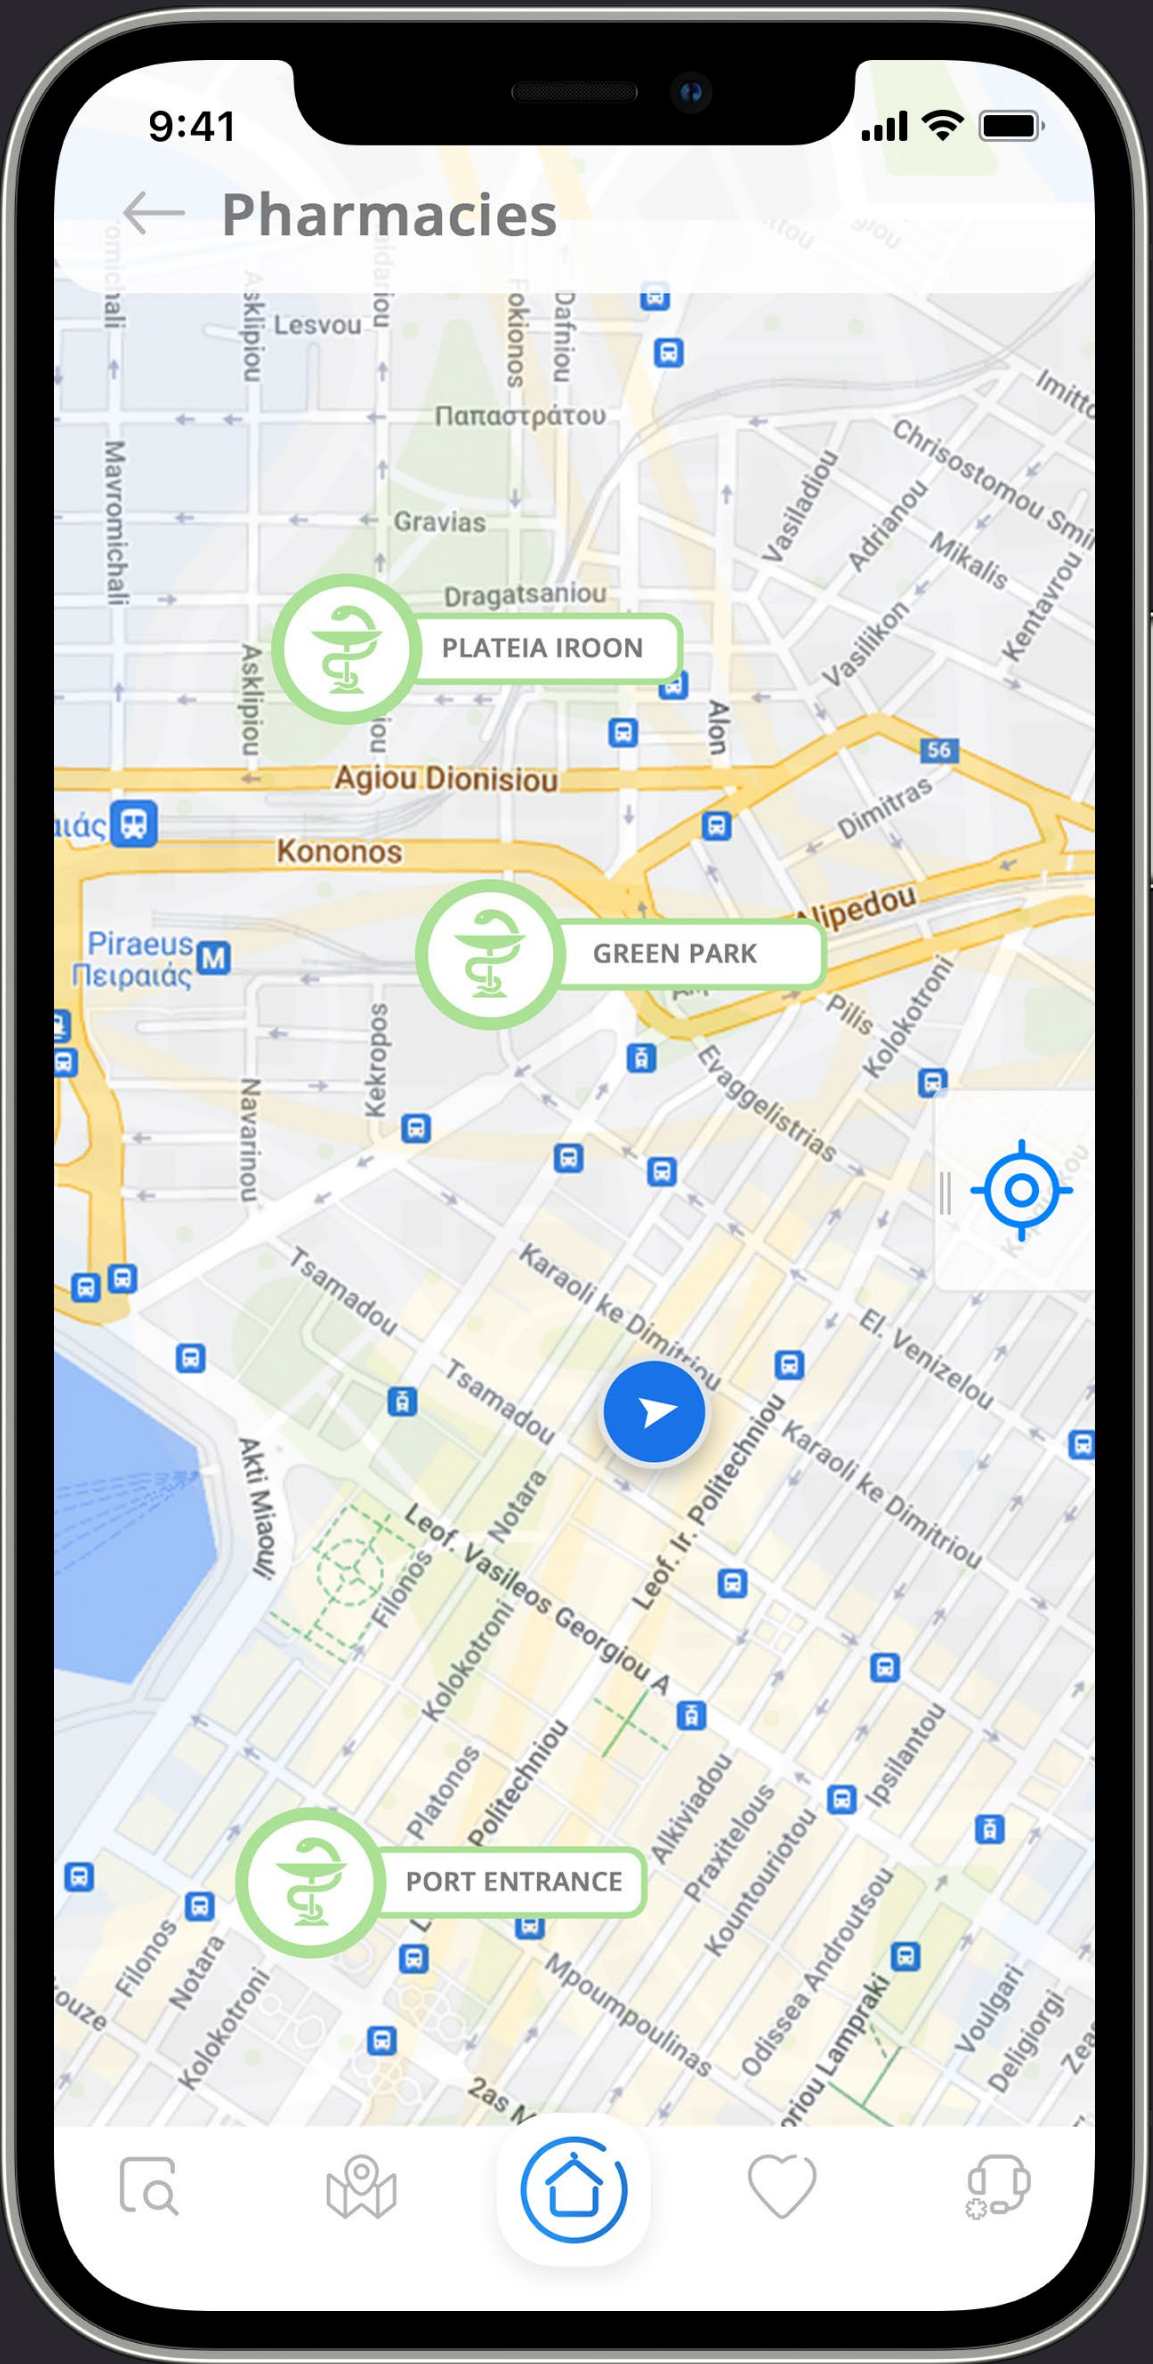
9:41

Pharmacies

PLATEIA IROON

GREEN PARK

PORT ENTRANCE

Lesvou
Asklipiou
Fokionos
Dafniou
Παπαστράτου
Mavromichali
Gravias
Dragatsaniou
Imitto
Chrisostomou Smi
Vasiladiou
Adrianou
Mikalis
Vasilikon
Kentavrou
Alon
Agiou Dionisiou
56
Dimitras
Kononos
Alipedou
Piraeus
Πειραιάς
M
Pilis
Kolokotroni
Kekropos
Navarinou
Evaggelistrias
Tsamadou
Karaoli ke Dimitriou
El. Venizelou
Tsamadou
Akti Miaouli
Leof. Ir. Politechniou
Karaoli ke Dimitriou
Leof. Vasileos Georgiou A
Notara
Filonos
Kolokotroni
Platonos
Politechniou
Alkiviadou
Praxitelous
Kountouriotou
Ipsilantou
Odissea Androutsou
Mpoumpoulinas
Filonos
Notara
Kolokotroni
Voulgari
Deligiorgi
Zea
2as N